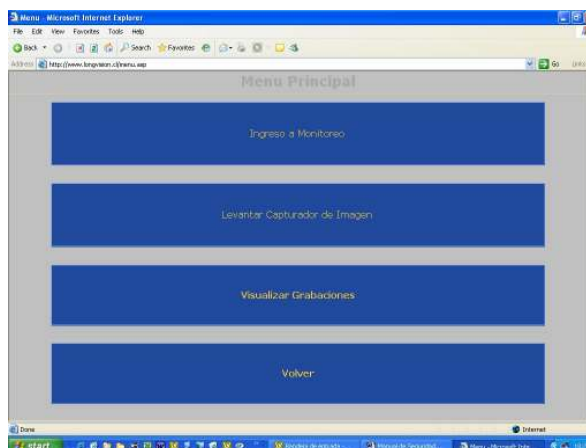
Menu - Microsoft Internet Explorer

File Edit View Favorites Tools Help

Back Search Favorites

Address http://www.longvision.cl/menu.asp

Go Links

Menu Principal

Ingreso a Monitoreo

Levantar Capturador de Imagen

Visualizar Grabaciones

Volver

Done

Internet

start

Bandeja de entrada - ...

Manual de Seguridad...

Menu - Microsoft Inte...